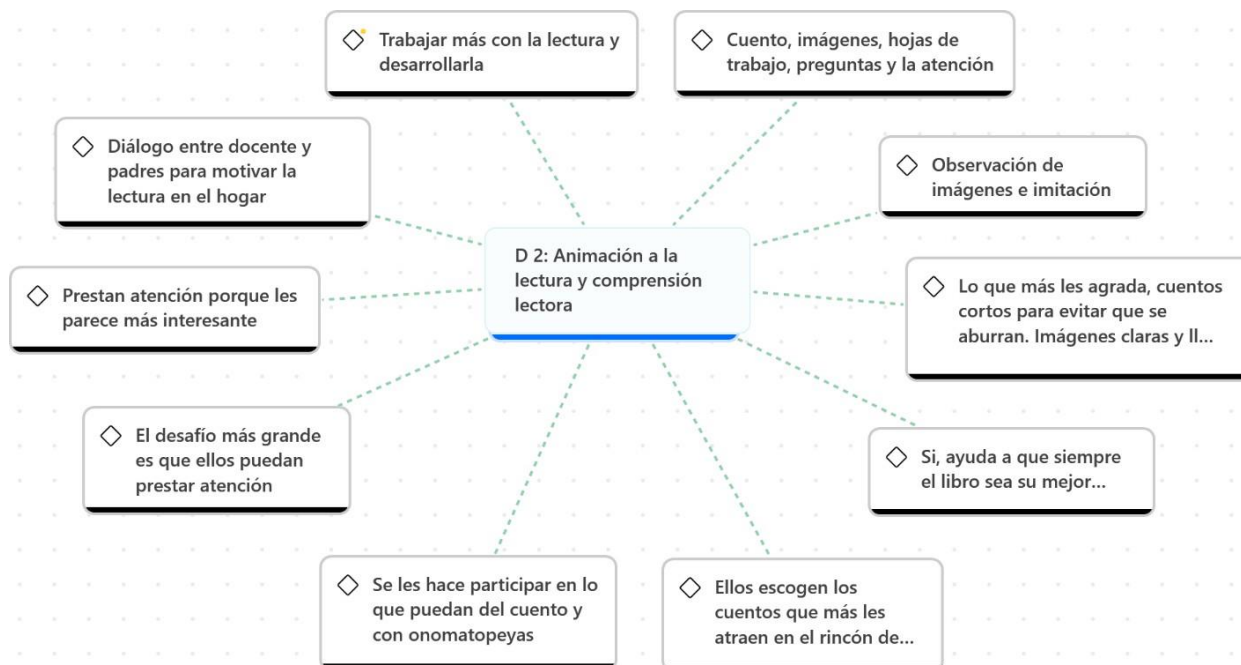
D 2: Animación a la lectura y comprensión lectora

Trabajar más con la lectura y desarrollarla

Cuento, imágenes, hojas de trabajo, preguntas y la atención

Diálogo entre docente y padres para motivar la lectura en el hogar

Observación de imágenes e imitación

Prestan atención porque les parece más interesante

Lo que más les agrada, cuentos cortos para evitar que se aburran. Imágenes claras y ll...

El desafío más grande es que ellos puedan prestar atención

Si, ayuda a que siempre el libro sea su mejor...

Se les hace participar en lo que puedan del cuento y con onomatopeyas

Ellos escogen los cuentos que más les atraen en el rincón de...